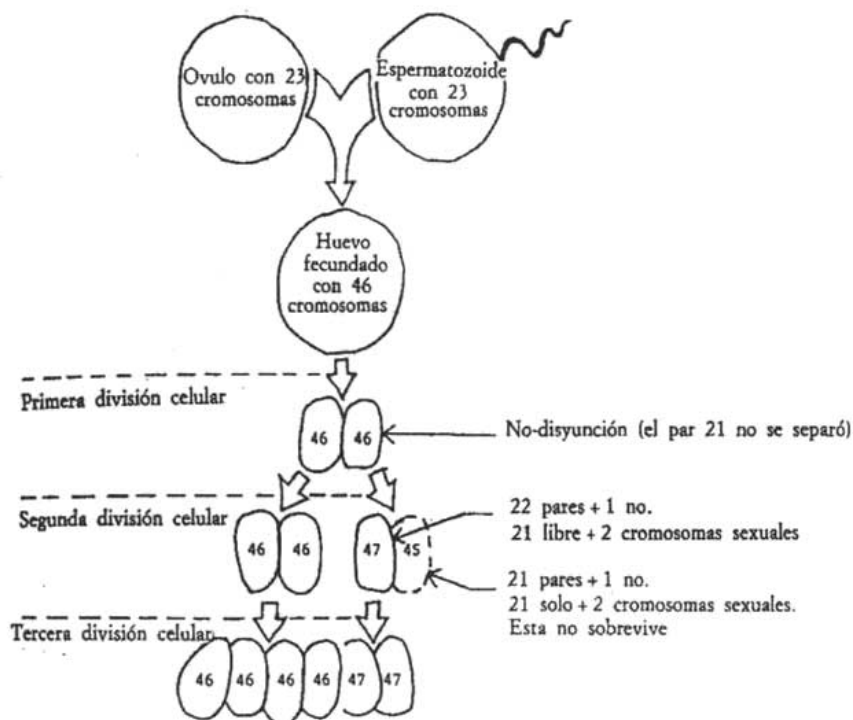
Ovulo con 23 cromosomas

Espermatozoide con 23 cromosomas

Huevo fecundado con 46 cromosomas

Primera división celular

46 46

No-disyunción (el par 21 no se separó)

Segunda división celular

46 46 47 45

22 pares + 1 no. 21 libre + 2 cromosomas sexuales

21 pares + 1 no. 21 solo + 2 cromosomas sexuales. Esta no sobrevive

Tercera división celular

46 46 46 46 47 47